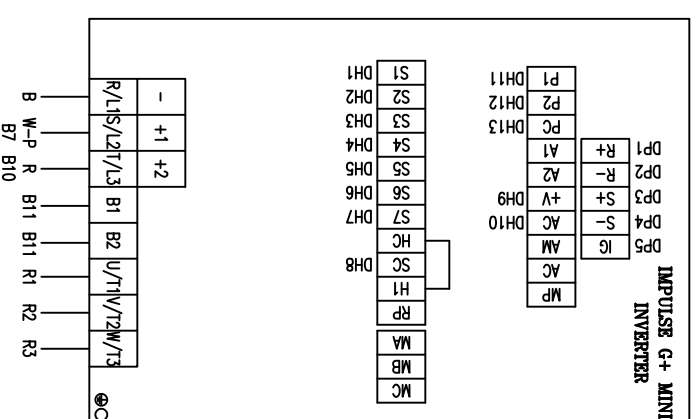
B
W-P
B7
R
B10
B11
B11
R1
R2
R3

R/L1
S/L2
T/L3
B1
B2
U/T1
V/T2
W/T3

-
+1
+2

S1 DH1
S2 DH2
S3 DH3
S4 DH4
S5 DH5
S6 DH6
S7 DH7
HC
SC DH8
H1
RP
MA
MB
MC

P1 DH11
P2 DH12
PC DH13
A1
A2
V+ DH9
AC DH10
MA
AC
MP

R+ DP1
R- DP2
S+ DP3
S- DP4
IG DP5

IMPULSE G+ MINI
INVERTER